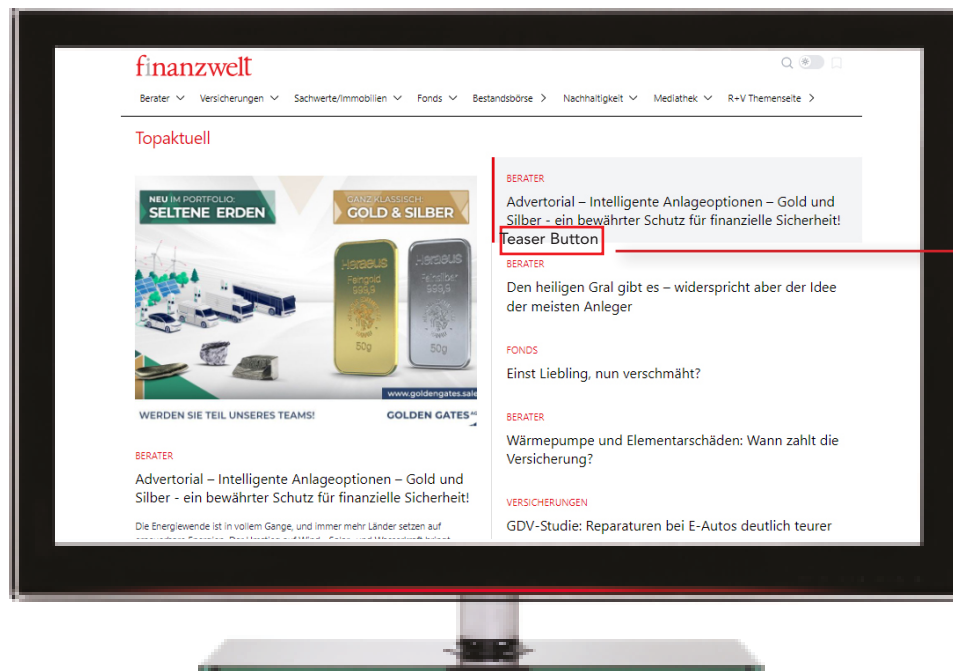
finanzwelt

Berater Versicherungen Sachwerte/Immobilien Fonds Bestandsbörse Nachhaltigkeit Mediathek R+V Themenseite

Topaktuell

NEU IM PORTFOLIO: SELTENE ERDEN

GANZ KLASSISCH: GOLD & SILBER

Heraeus Feingold 999,9 50g

Heraeus Feinsilber 999,9 50g

www.goldengates.sale

WERDEN SIE TEIL UNSERES TEAMS!

GOLDEN GATES

BERATER

Advertorial – Intelligente Anlageoptionen – Gold und Silber - ein bewährter Schutz für finanzielle Sicherheit!

Die Energiewende ist in vollem Gange, und immer mehr Länder setzen auf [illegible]

BERATER

Advertorial – Intelligente Anlageoptionen – Gold und Silber - ein bewährter Schutz für finanzielle Sicherheit!

Teaser Button

BERATER

Den heiligen Gral gibt es – widerspricht aber der Idee der meisten Anleger

FONDS

Einst Liebling, nun verschmäht?

BERATER

Wärmepumpe und Elementarschäden: Wann zahlt die Versicherung?

VERSICHERUNGEN

GDV-Studie: Reparaturen bei E-Autos deutlich teurer